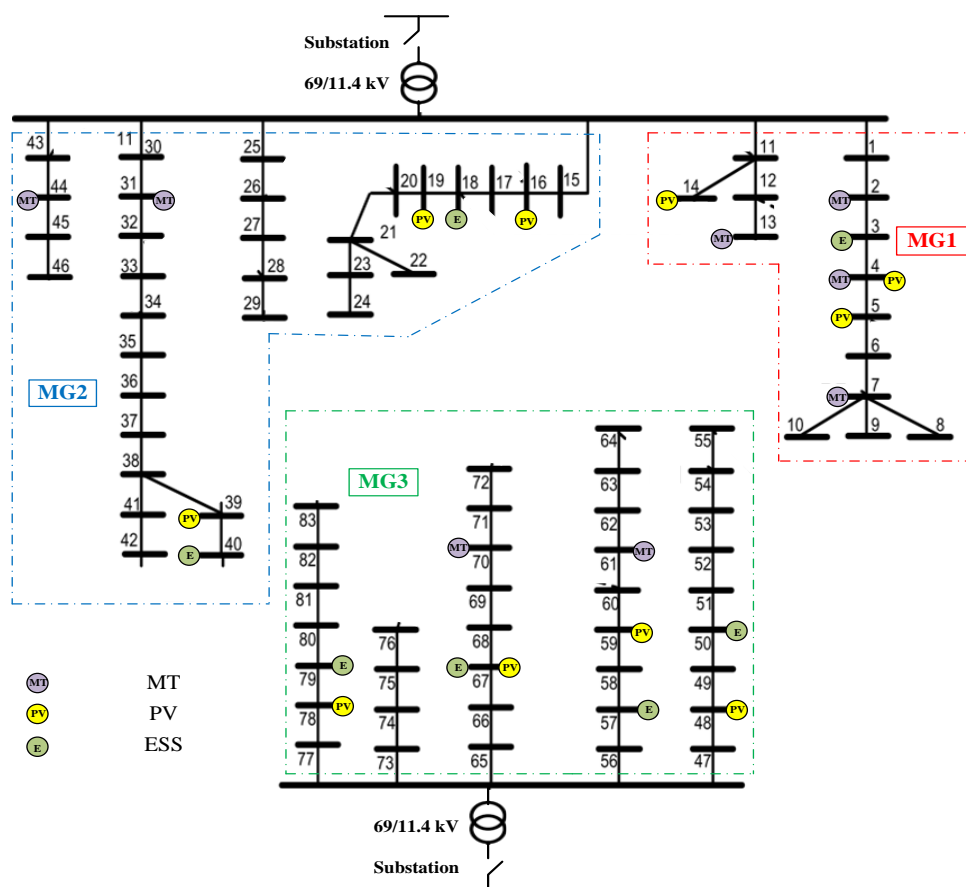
Substation
69/11.4 kV

43
44 MT
45
46

11 30
31 MT
32
33
34
35
36
37
38
41
42
39 PV
40 E

25
26
27
28
29

20 19 18 17 16 15
PV E PV
21
23 22
24

MG2

11
14 PV
12
13 MT

1
2 MT
3 E
4 MT PV
5 PV
6
7 MT
10 9 8

MG1

MG3

83
82
81
80
79 E
78 PV
77

76
75
74
73

72
71
70 MT
69
68
67 E PV
66
65

64
63
62
61 MT
60
59 PV
58
57 E
56

55
54
53
52
51
50 E
49
48 PV
47

MT MT
PV PV
E ESS

69/11.4 kV
Substation